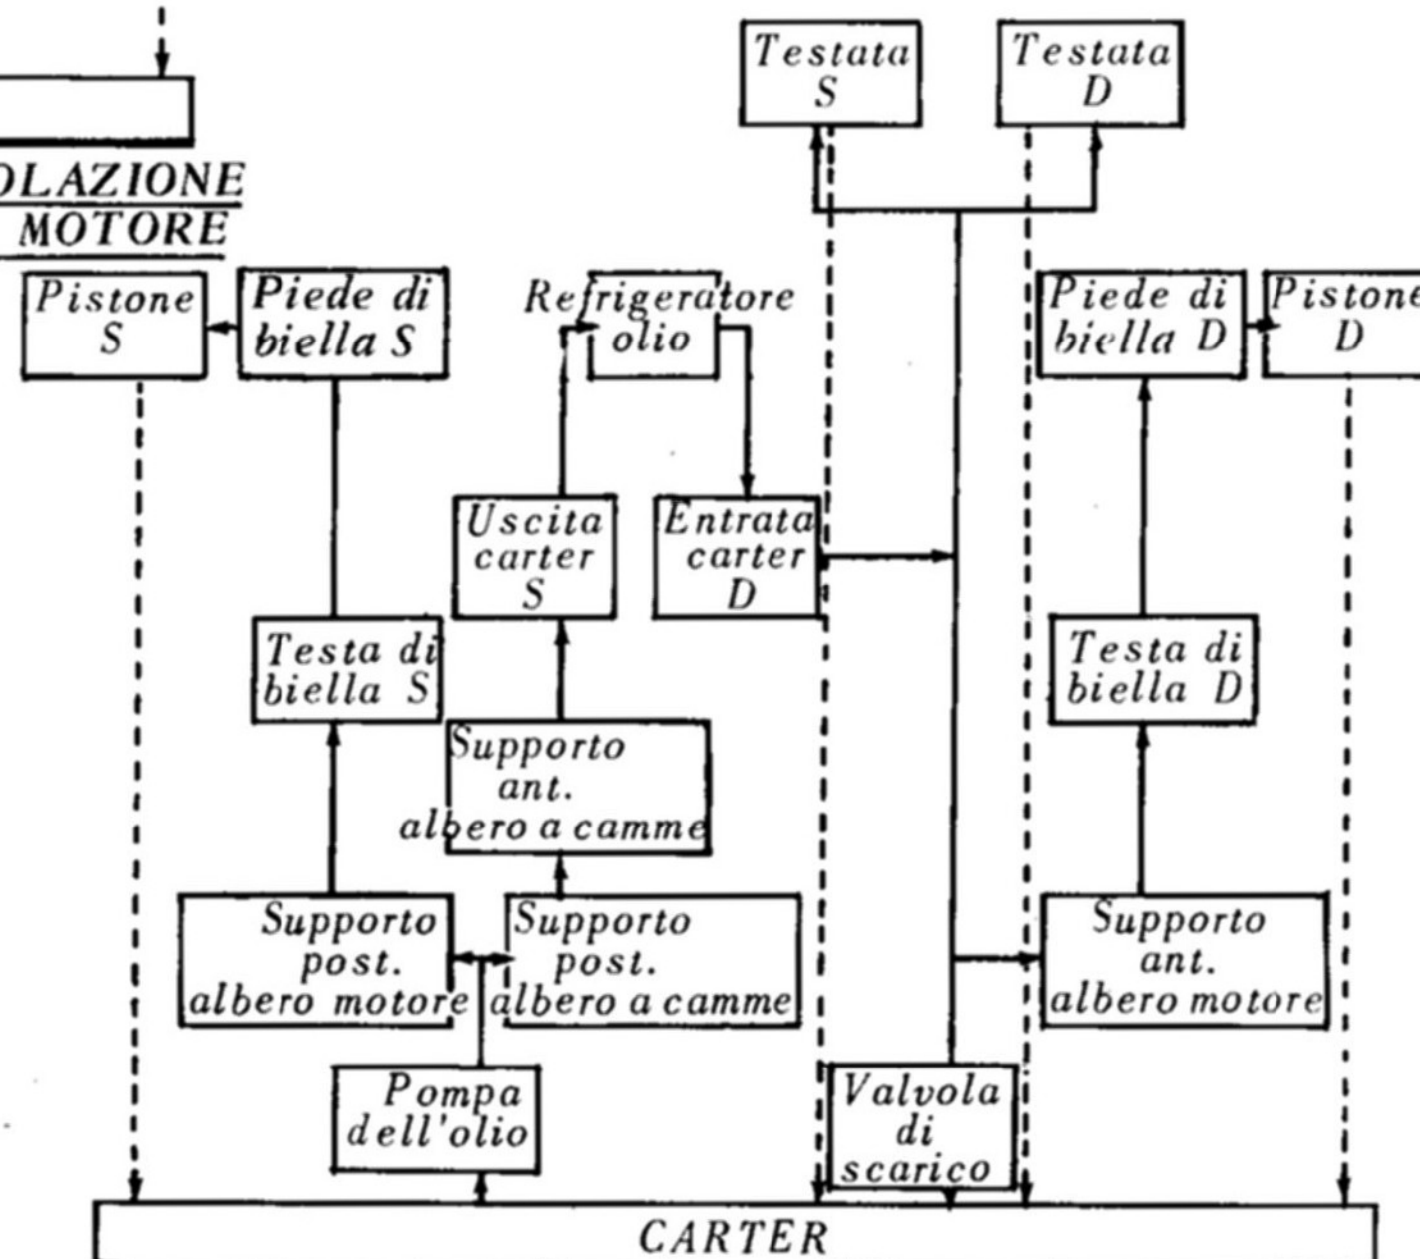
OLAZIONE
MOTORE

Testata S

Testata D

Pistone S

Piede di biella S

Refrigeratore olio

Piede di biella D

Pistone D

Uscita carter S

Entrata carter D

Testa di biella S

Testa di biella D

Supporto ant. albero a camme

Supporto post. albero motore

Supporto post. albero a camme

Supporto ant. albero motore

Pompa dell'olio

Valvola di scarico

CARTER